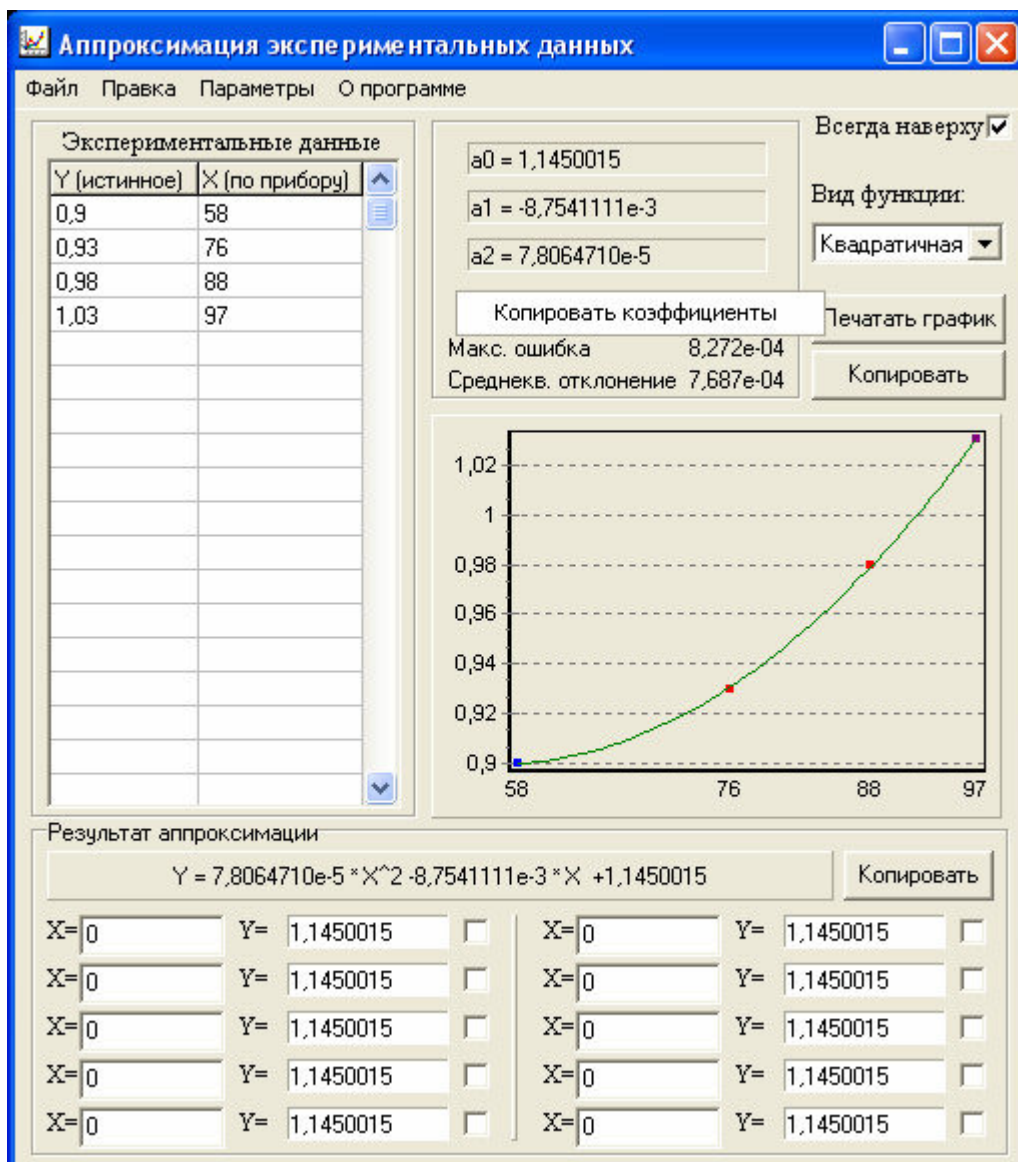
Аппроксимация экспериментальных данных

Файл Правка Параметры О программе

Экспериментальные данные

| Y (истинное) | X (по прибору) |
|---|---|
| 0,9 | 58 |
| 0,93 | 76 |
| 0,98 | 88 |
| 1,03 | 97 |

a0 = 1,1450015
a1 = -8,7541111e-3
a2 = 7,8064710e-5

Копировать коэффициенты

Макс. ошибка 8,272e-04
Среднекв. отклонение 7,687e-04

Всегда наверху

Вид функции:
Квадратичная

Печатать график
Копировать

1,02
1
0,98
0,96
0,94
0,92
0,9
58
76
88
97

Результат аппроксимации

Y = 7,8064710e-5 * X^2 -8,7541111e-3 * X +1,1450015

Копировать

X= 0 Y= 1,1450015
X= 0 Y= 1,1450015
X= 0 Y= 1,1450015
X= 0 Y= 1,1450015
X= 0 Y= 1,1450015

X= 0 Y= 1,1450015
X= 0 Y= 1,1450015
X= 0 Y= 1,1450015
X= 0 Y= 1,1450015
X= 0 Y= 1,1450015